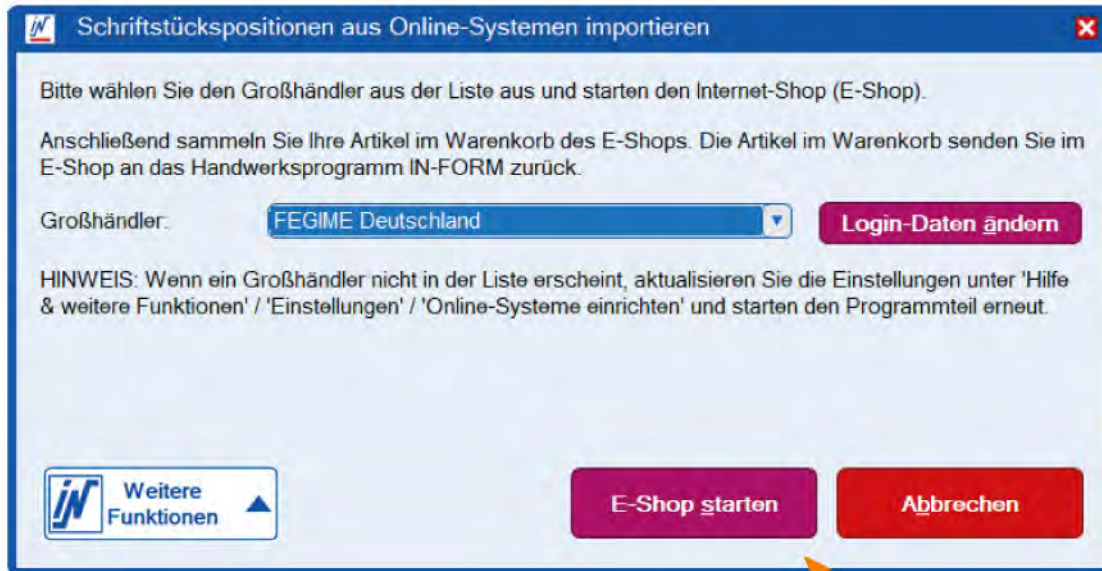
Schriftstückspositionen aus Online-Systemen importieren

Bitte wählen Sie den Großhändler aus der Liste aus und starten den Internet-Shop (E-Shop).

Anschließend sammeln Sie Ihre Artikel im Warenkorb des E-Shops. Die Artikel im Warenkorb senden Sie im E-Shop an das Handwerksprogramm IN-FORM zurück.

Großhändler: FEGIME Deutschland

Login-Daten ändern

HINWEIS: Wenn ein Großhändler nicht in der Liste erscheint, aktualisieren Sie die Einstellungen unter 'Hilfe & weitere Funktionen' / 'Einstellungen' / 'Online-Systeme einrichten' und starten den Programmteil erneut.

Weitere Funktionen

E-Shop starten

Abbrechen